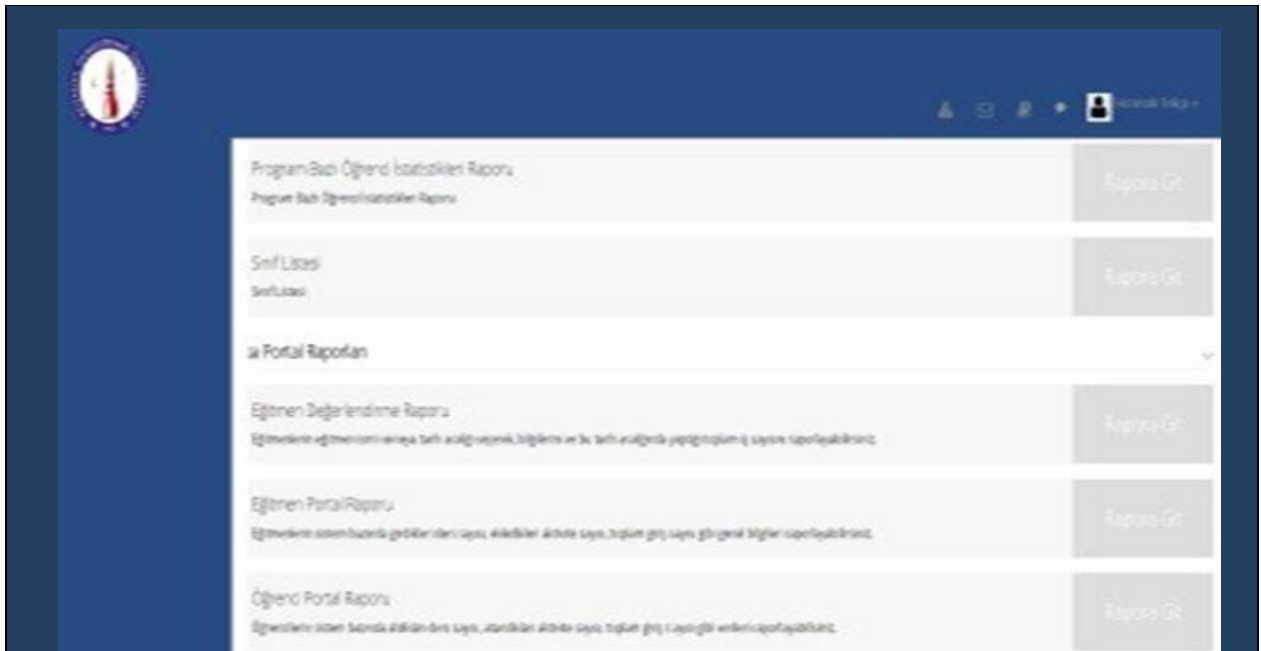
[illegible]

Program Bazlı Öğrenci İstatistikleri Raporu
Program Bazlı Öğrenci İstatistikleri Raporu
Rapora Git

Sınıf Listesi
Sınıf Listesi
Rapora Git

Portal Raporları

Eğitmen Değerlendirme Raporu
Eğitmenlerin eğitmen ismi ve/veya tarih aralığı seçerek, bilgilerini ve bu tarih aralığında yaptığı toplam iş sayısını raporlayabilirsiniz.
Rapora Git

Eğitmen Portal Raporu
Eğitmenlerin sistem bazında girdikleri ders sayısı, ekledikleri aktivite sayısı, toplam giriş sayısı gibi genel bilgiler raporlayabilirsiniz.
Rapora Git

Öğrenci Portal Raporu
Öğrencilerin sistem bazında aldıkları ders sayısı, atandıkları aktivite sayısı, toplam giriş sayısı gibi verileri raporlayabilirsiniz.
Rapora Git